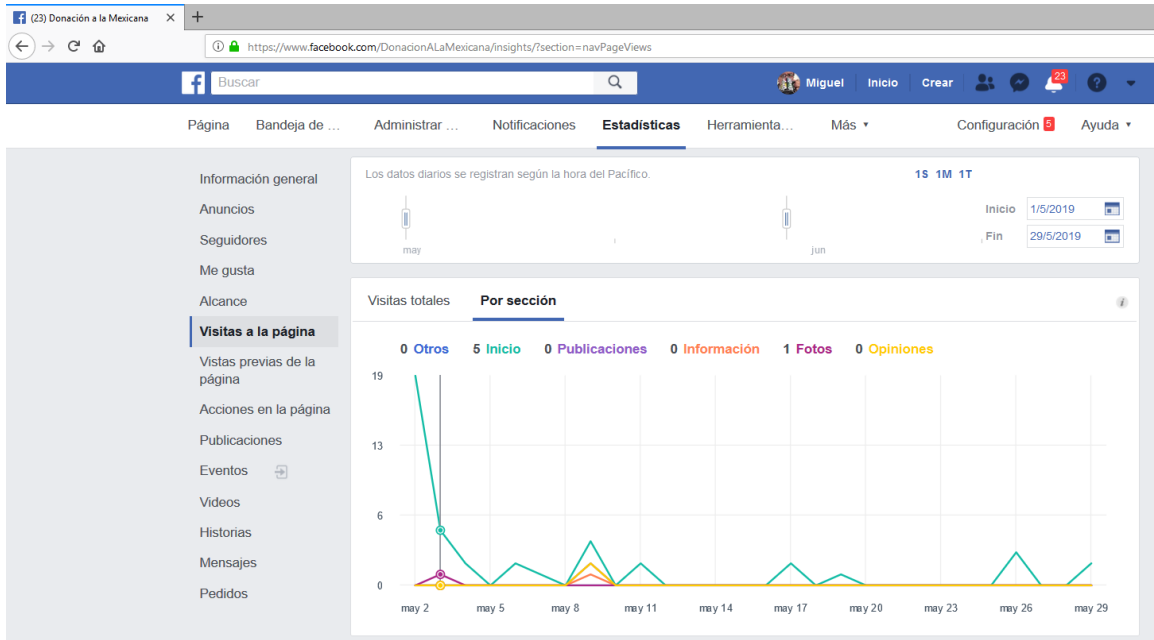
(23) Donación a la Mexicana ×

https://www.facebook.com/DonacionALaMexicana/insights/?section=navPageViews

Buscar

Miguel Inicio Crear 23

Página Bandeja de ... Administrar ... Notificaciones Estadísticas Herramienta... Más ▾ Configuración 5 Ayuda ▾

Información general
Anuncios
Seguidores
Me gusta
Alcance
Visitas a la página
Vistas previas de la página
Acciones en la página
Publicaciones
Eventos
Videos
Historias
Mensajes
Pedidos

Los datos diarios se registran según la hora del Pacífico.

1S 1M 1T

may jun

Inicio 1/5/2019
Fin 29/5/2019

Visitas totales Por sección

0 Otros 5 Inicio 0 Publicaciones 0 Información 1 Fotos 0 Opiniones

19
13
6
0

may 2 may 5 may 8 may 11 may 14 may 17 may 20 may 23 may 26 may 29